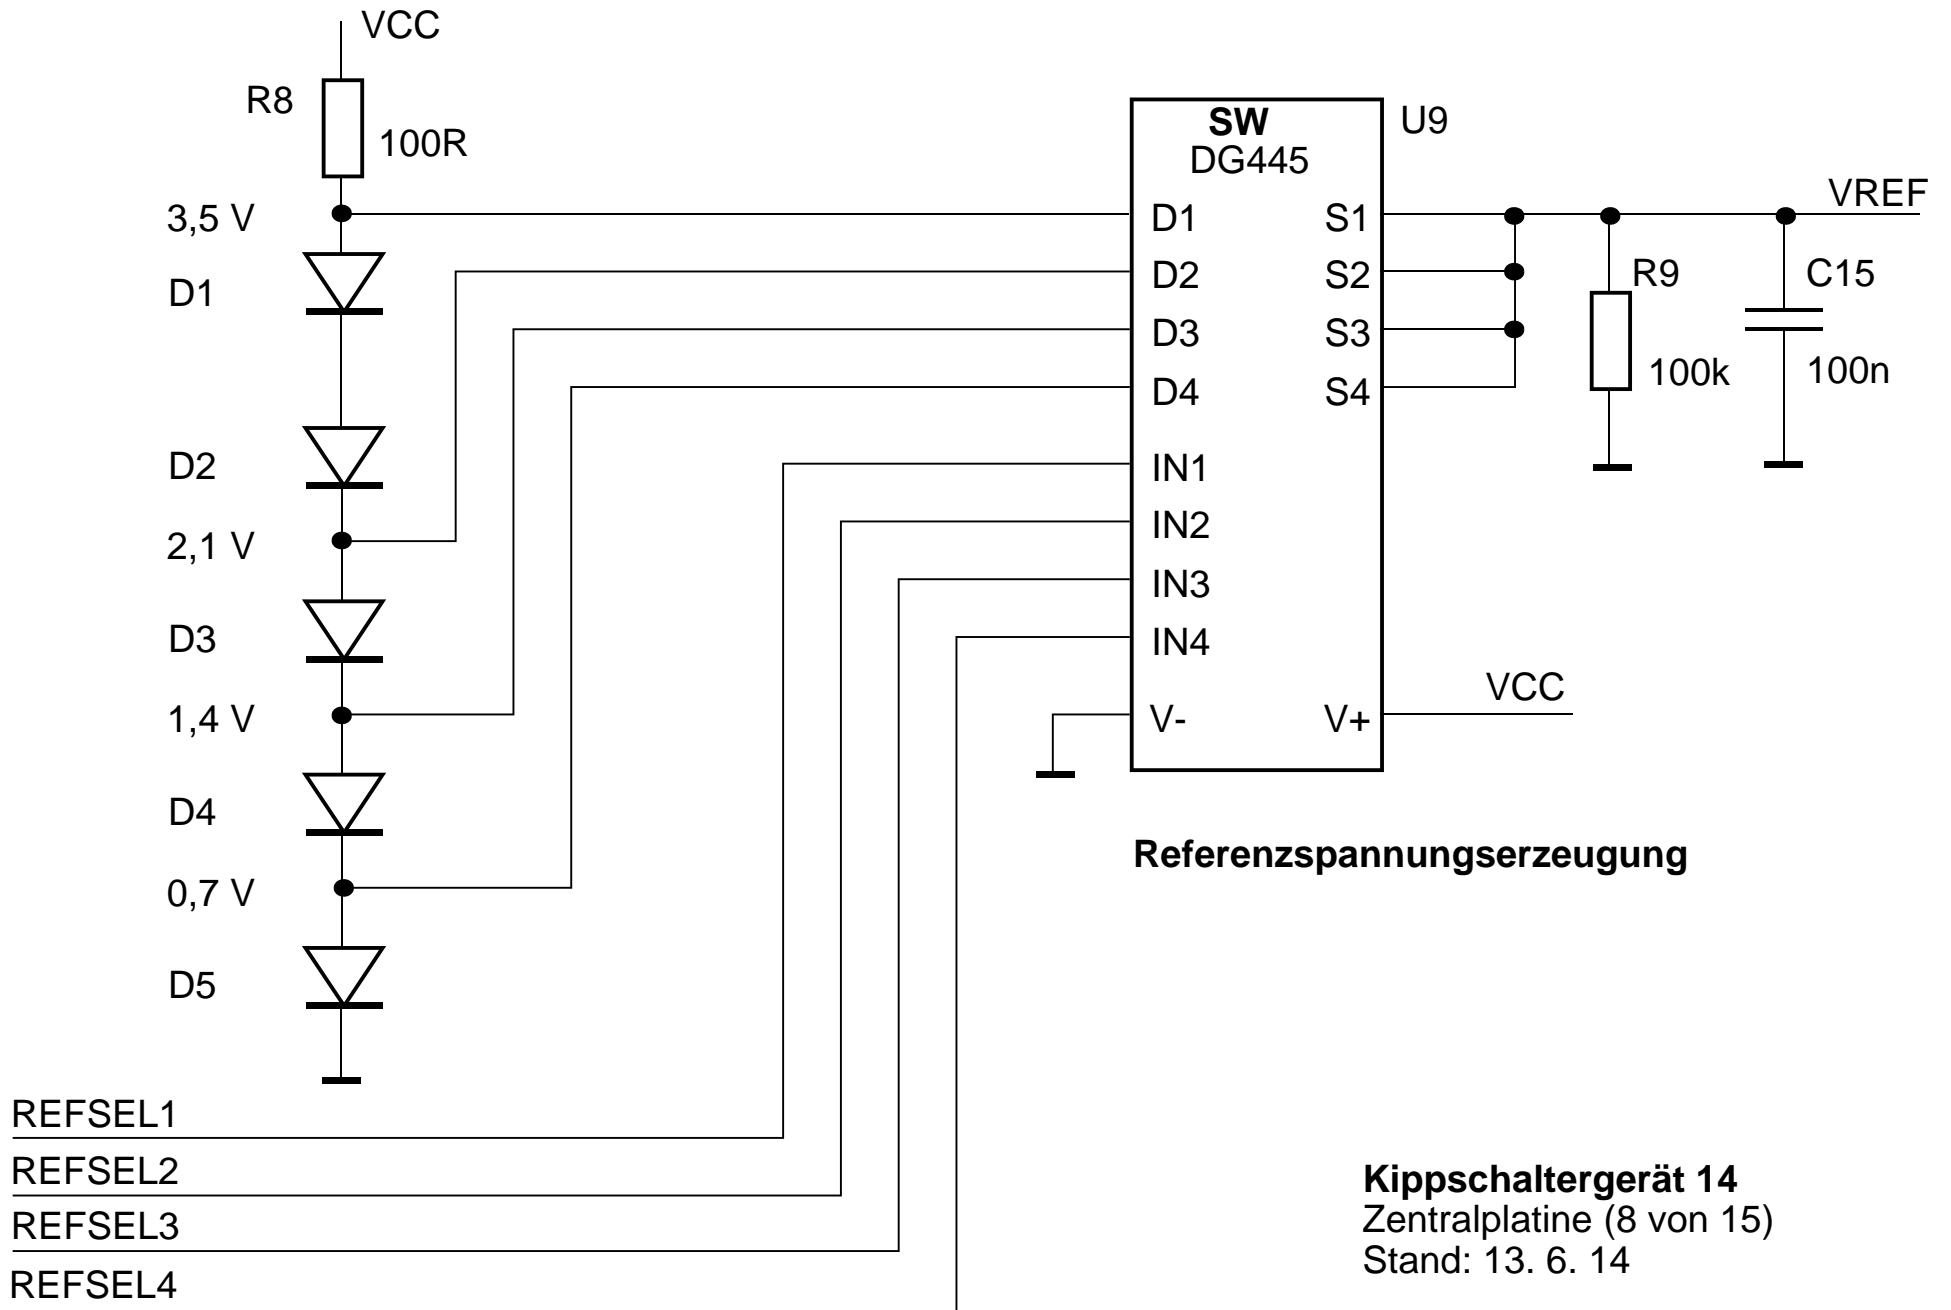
VCC

R8

100R

3,5 V

D1

D2

2,1 V

D3

1,4 V

D4

0,7 V

D5

SW
DG445

U9

D1
D2
D3
D4
IN1
IN2
IN3
IN4
V-

S1
S2
S3
S4
V+

VCC

VREF

R9

100k

C15

100n

Referenzspannungserzeugung

REFSEL1
REFSEL2
REFSEL3
REFSEL4

**Kippschaltergerät 14**
Zentralplatine (8 von 15)
Stand: 13. 6. 14